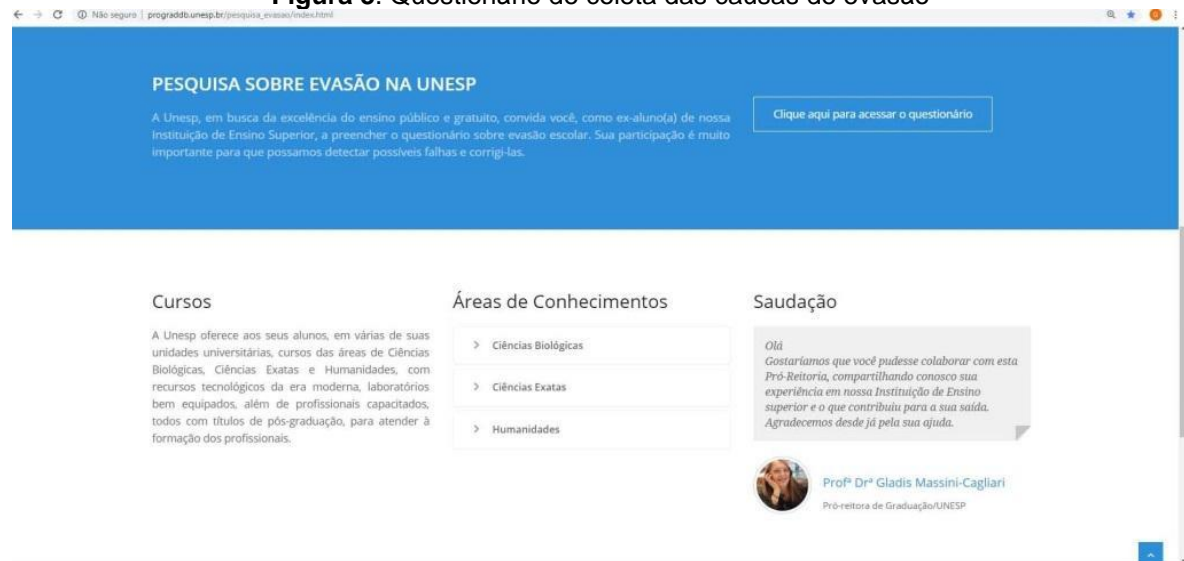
Figura 3: Questionário de coleta das causas de evasão

Não seguro | prograddb.unesp.br/pesquisa_evasao/index.html

PESQUISA SOBRE EVASÃO NA UNESP

A Unesp, em busca da excelência do ensino público e gratuito, convida você, como ex-aluno(a) de nossa Instituição de Ensino Superior, a preencher o questionário sobre evasão escolar. Sua participação é muito importante para que possamos detectar possíveis falhas e corrigi-las.

Clique aqui para acessar o questionário

Cursos

A Unesp oferece aos seus alunos, em várias de suas unidades universitárias, cursos das áreas de Ciências Biológicas, Ciências Exatas e Humanidades, com recursos tecnológicos da era moderna, laboratórios bem equipados, além de profissionais capacitados, todos com títulos de pós-graduação, para atender à formação dos profissionais.

Áreas de Conhecimentos

> Ciências Biológicas

> Ciências Exatas

> Humanidades

Saudação

Olá
Gostaríamos que você pudesse colaborar com esta Pró-Reitoria, compartilhando conosco sua experiência em nossa Instituição de Ensino superior e o que contribuiu para a sua saída. Agradecemos desde já pela sua ajuda.

Profª Drª Gladis Massini-Cagliari
Pró-reitora de Graduação/UNESP